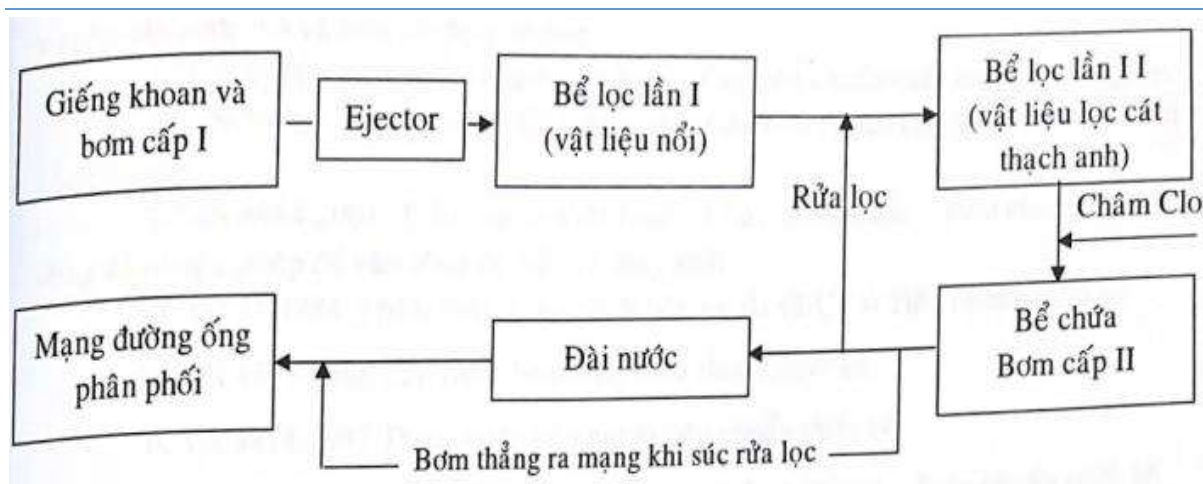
Giếng khoan và bơm cấp I

Ejector

Bể lọc lần I (vật liệu nổi)

Bể lọc lần I I (vật liệu lọc cát thạch anh)

Rửa lọc

Châm Clo

Mạng đường ống phân phối

Đài nước

Bể chứa Bơm cấp II

Bơm thẳng ra mạng khi súc rửa lọc